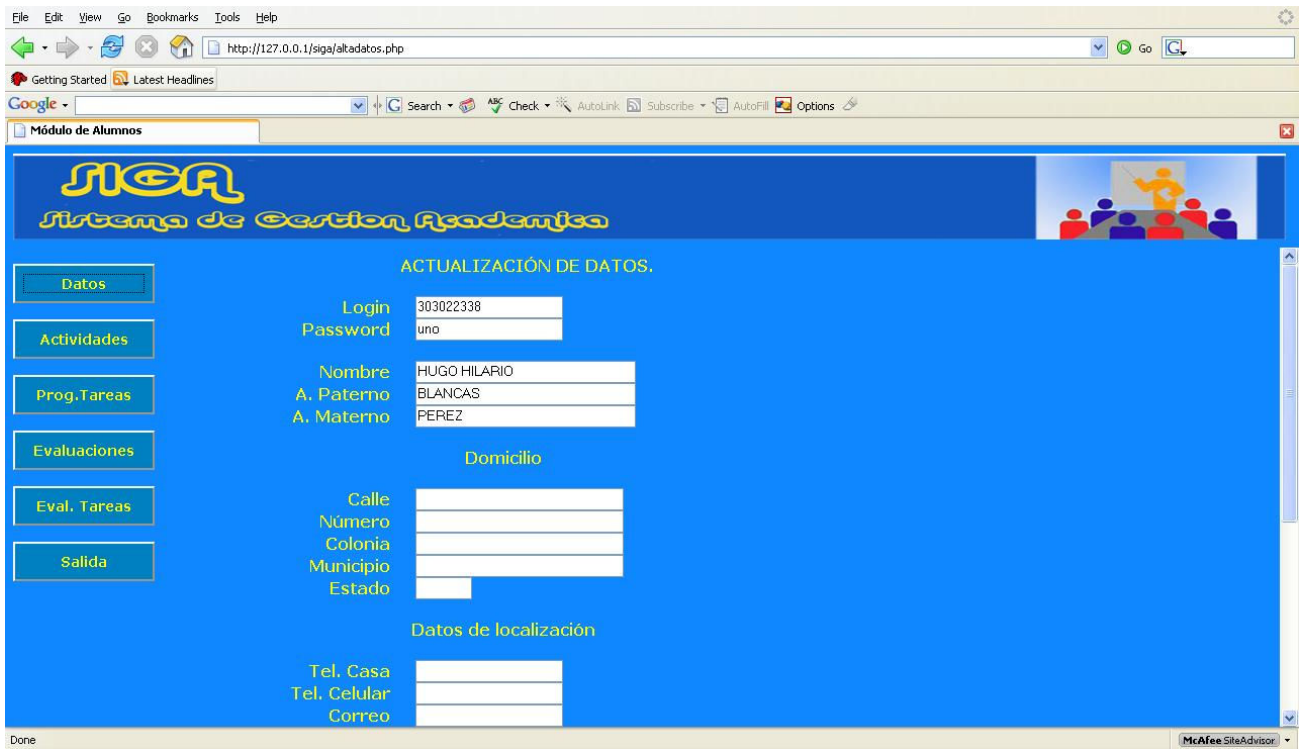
File Edit View Go Bookmarks Tools Help

http://127.0.0.1/siga/altadatos.php

Go

Getting Started Latest Headlines

Google Search Check AutoLink Subscribe AutoFill Options

Módulo de Alumnos

SIGA
Sistema de Gestion Academica

Datos

Actividades

Prog.Tareas

Evaluaciones

Eval. Tareas

Salida

ACTUALIZACIÓN DE DATOS.

Login 303022338
Password uno

Nombre HUGO HILARIO
A. Paterno BLANCAS
A. Materno PEREZ

Domicilio

Calle
Número
Colonia
Municipio
Estado

Datos de localización

Tel. Casa
Tel. Celular
Correo

Done

McAfee SiteAdvisor